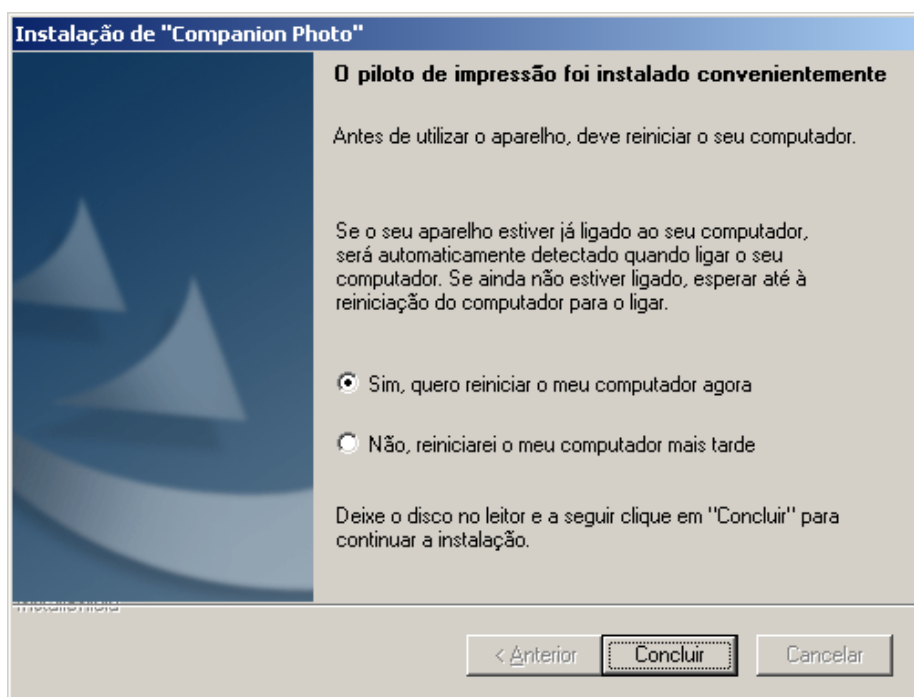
Instalação de "Companion Photo"

O piloto de impressão foi instalado convenientemente

Antes de utilizar o aparelho, deve reiniciar o seu computador.

Se o seu aparelho estiver já ligado ao seu computador, será automaticamente detectado quando ligar o seu computador. Se ainda não estiver ligado, esperar até à reiniciação do computador para o ligar.

Sim, quero reiniciar o meu computador agora

Não, reiniciarei o meu computador mais tarde

Deixe o disco no leitor e a seguir clique em "Concluir" para continuar a instalação.

InstallShield

< Anterior

Concluir

Cancelar